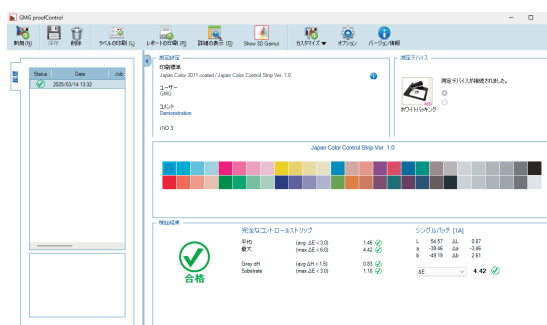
GMG proofControl

新規 (N) 保存 削除 ラベルの印刷 (L) レポートの印刷 (R) 詳細の表示 (D) Show 3D Gamut カスタマイズ オプション バージョン情報

| Status | Date | Job |
|---|---|---|
| | 2025/03/14 13:32 | |

測定設定
印刷標準
Japan Color 2011 coated / Japan Color Control Strip Ver. 1.0

ユーザー
GMG

コメント
Demonstration

iO 3

測定デバイス
測定デバイスが接続されました。
ホワイトバッキング

Japan Color Control Strip Ver. 1.0

検証結果
完全なコントロールストリップ
平均 (avg ΔE < 3.0) 1.46
最大 (max ΔE < 6.0) 4.42
Gray dH (avg ΔH < 1.5) 0.83
Substrate (max ΔE < 3.0) 1.18

合格

シングルパッチ [1A]
L 54.57 ΔL 0.87
a -39.65 Δa -3.46
b -49.19 Δb 2.61
ΔE 4.42